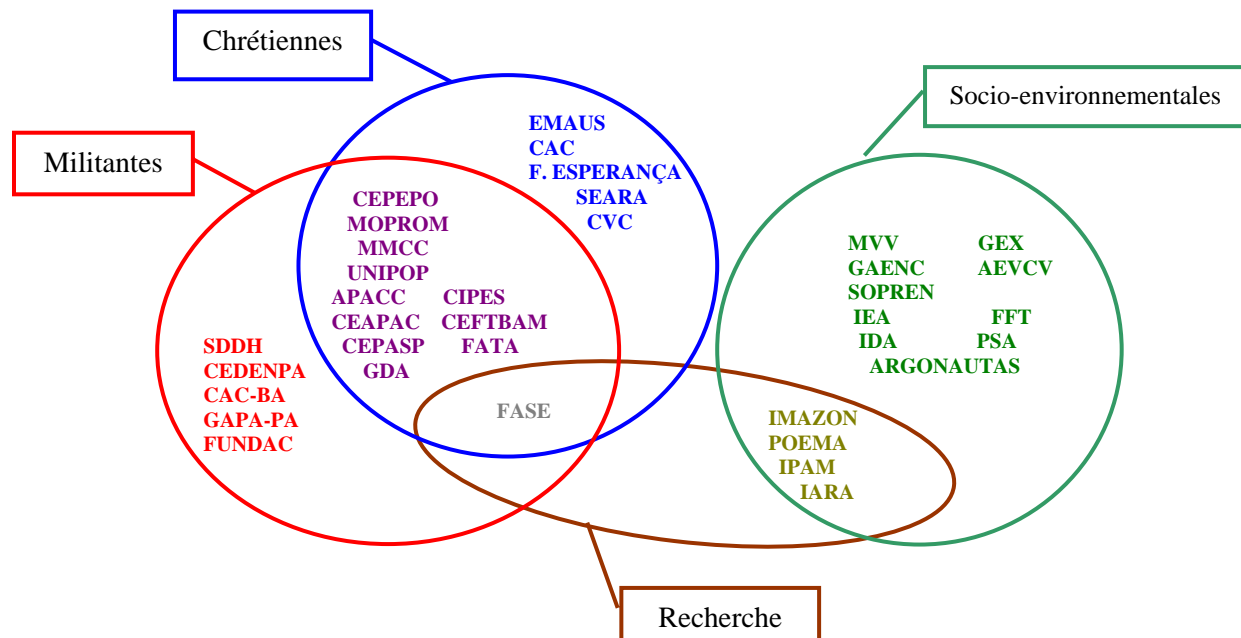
Chrétiennes

Socio-environnementales

Militantes

EMAUS
CAC
F. ESPERANÇA
SEARA
CVC

CEPEPO
MOPROM
MMCC
UNIPOP
APACC
CEAPAC
CEPASP
GDA

CIPES
CEFTBAM
FATA

MVV
GAENC
SOPREN
IEA
IDA
ARGONAUTAS

GEX
AEVCV
FFT
PSA

SDDH
CEDENPA
CAC-BA
GAPA-PA
FUNDAC

FASE

IMAZON
POEMA
IPAM
IARA

Recherche